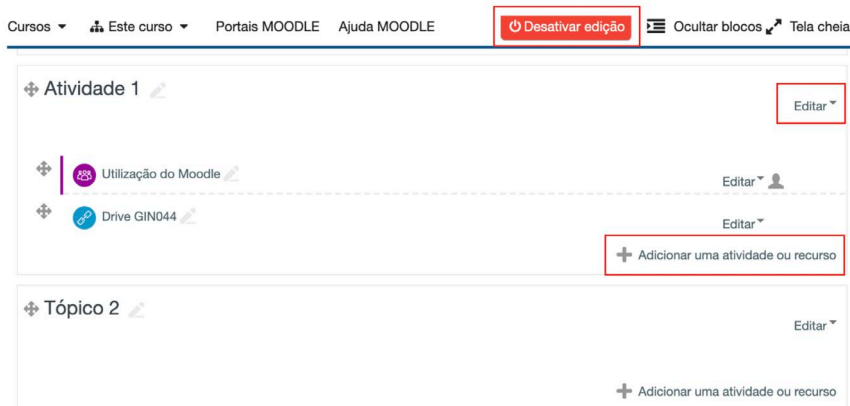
Cursos Este curso Portais MOODLE Ajuda MOODLE Desativar edição Ocultar blocos Tela cheia

Atividade 1

Editar

Utilização do Moodle

Editar

Drive GIN044

Editar

Adicionar uma atividade ou recurso

Tópico 2

Editar

Adicionar uma atividade ou recurso